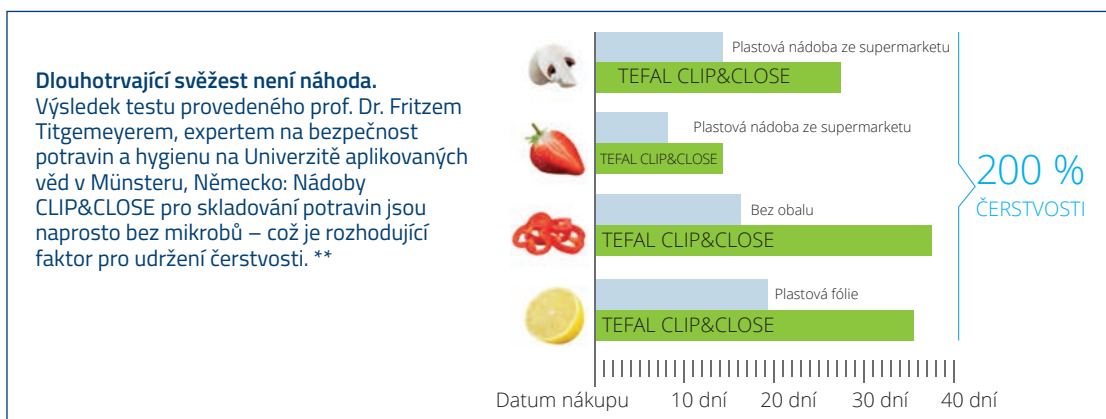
**Dlouhotrvající svěžest není náhoda.**
Výsledek testu provedeného prof. Dr. Fritzem Titgemeyerem, expertem na bezpečnost potravin a hygienu na Univerzitě aplikovaných věd v Münsteru, Německo: Nádoby CLIP&CLOSE pro skladování potravin jsou naprosto bez mikrobů – což je rozhodující faktor pro udržení čerstvosti. **

Plastová nádoba ze supermarketu
TEFAL CLIP&CLOSE
Plastová nádoba ze supermarketu
TEFAL CLIP&CLOSE
Bez obalu
TEFAL CLIP&CLOSE
Plastová fólie
TEFAL CLIP&CLOSE

200 %
ČERSTVOSTI

Datum nákupu 10 dní 20 dní 30 dní 40 dní